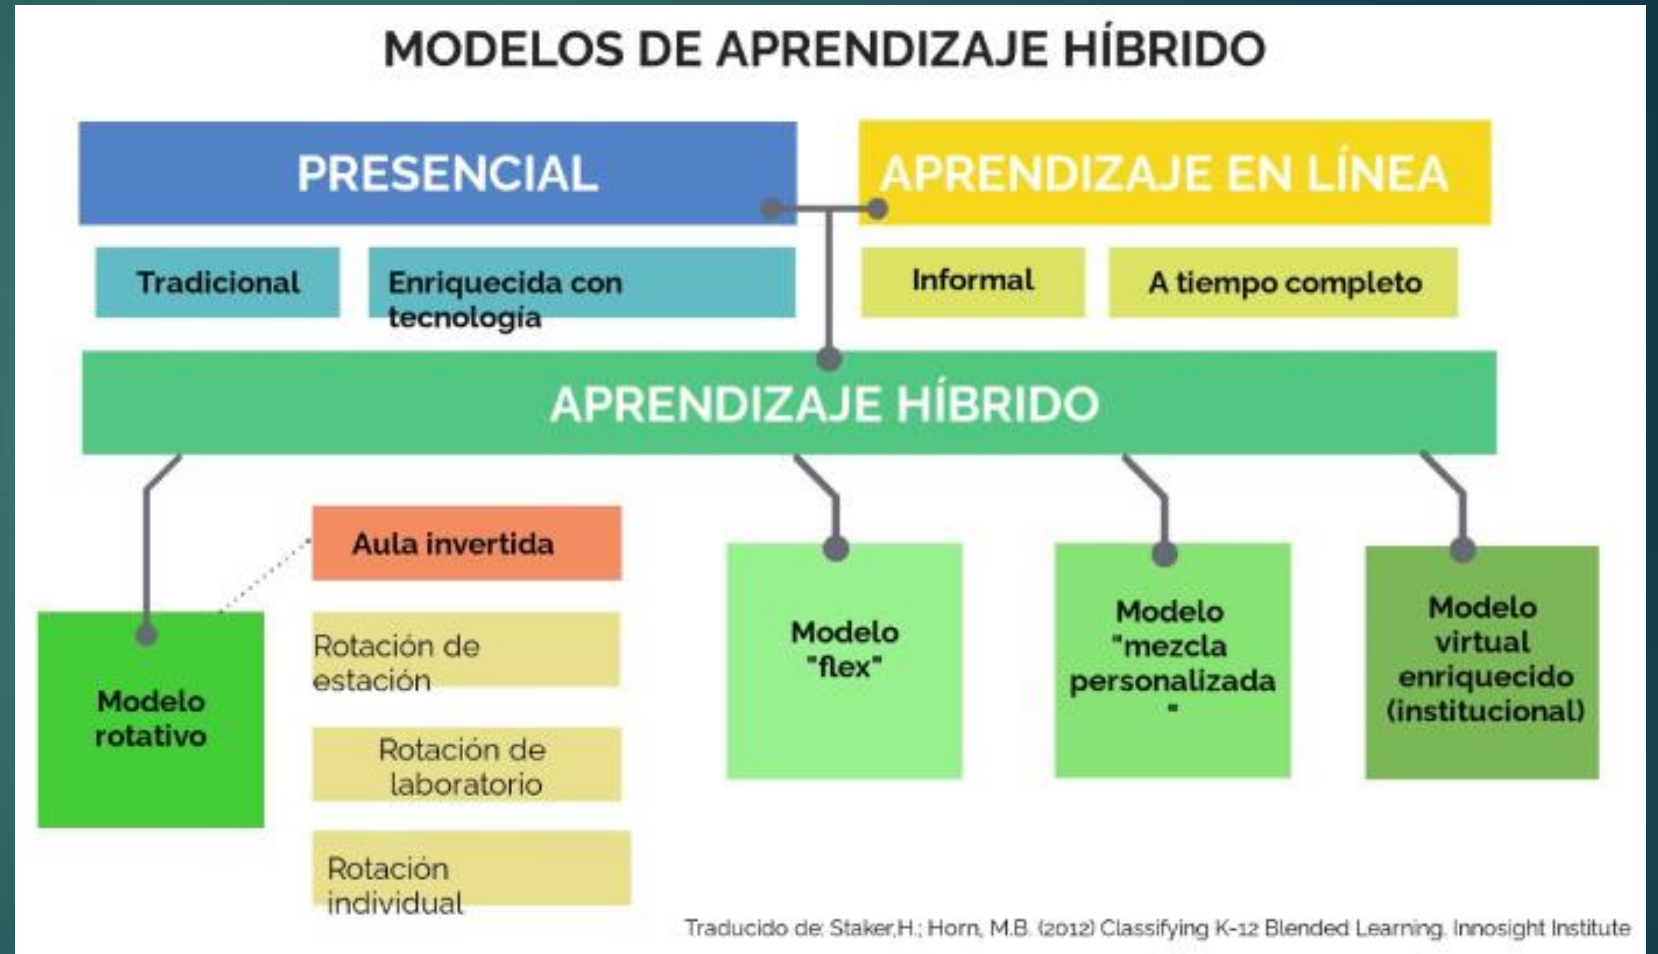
MODELOS DE APRENDIZAJE HÍBRIDO

PRESENCIAL

APRENDIZAJE EN LÍNEA

Tradicional

Enriquecida con tecnología

Informal

A tiempo completo

APRENDIZAJE HÍBRIDO

Aula invertida

Modelo rotativo

Rotación de estación

Rotación de laboratorio

Rotación individual

Modelo "flex"

Modelo "mezcla personalizada "

Modelo virtual enriquecido (institucional)

Traducido de: Staker,H.; Horn, M.B. (2012) Classifying K-12 Blended Learning. Innosight Institute